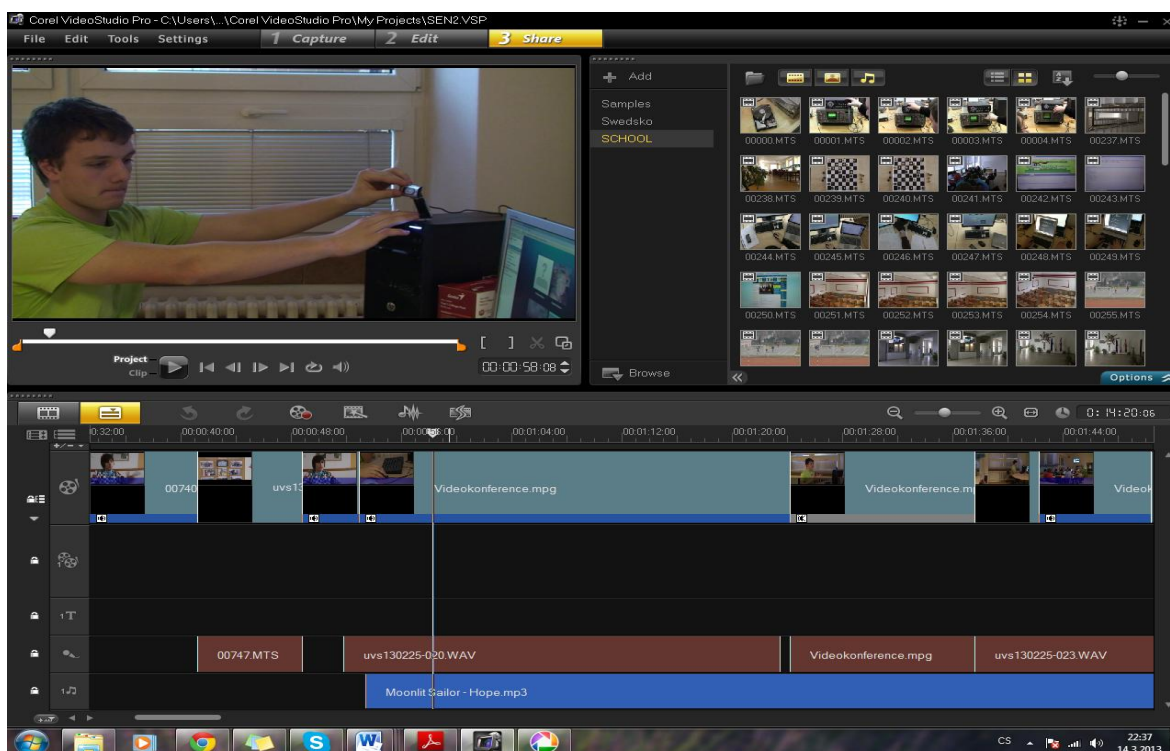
Corel VideoStudio Pro - C:\Users\...\Corel VideoStudio Pro\My Projects\SEN2.VSP

File Edit Tools Settings 1 Capture 2 Edit 3 Share

Add

Samples
Swedsko
SCHOOL

00000.MTS 00001.MTS 00002.MTS 00003.MTS 00004.MTS 00237.MTS
00238.MTS 00239.MTS 00240.MTS 00241.MTS 00242.MTS 00243.MTS
00244.MTS 00245.MTS 00246.MTS 00247.MTS 00248.MTS 00249.MTS
00250.MTS 00251.MTS 00252.MTS 00253.MTS 00254.MTS 00255.MTS

Project
Clip

00:00:58:08

Browse

Options

0:14:20:06

0:32:00 00:00:40:00 00:00:48:00 00:00:56:00 00:01:04:00 00:01:12:00 00:01:20:00 00:01:28:00 00:01:36:00 00:01:44:00

00740 uvs13 Videokonference.mpg Videokonference.m Videok

00747.MTS uvs130225-020.WAV Videokonference.mpg uvs130225-023.WAV

Moonlit Sailor - Hope.mp3

CS 22:37 14.3.2013